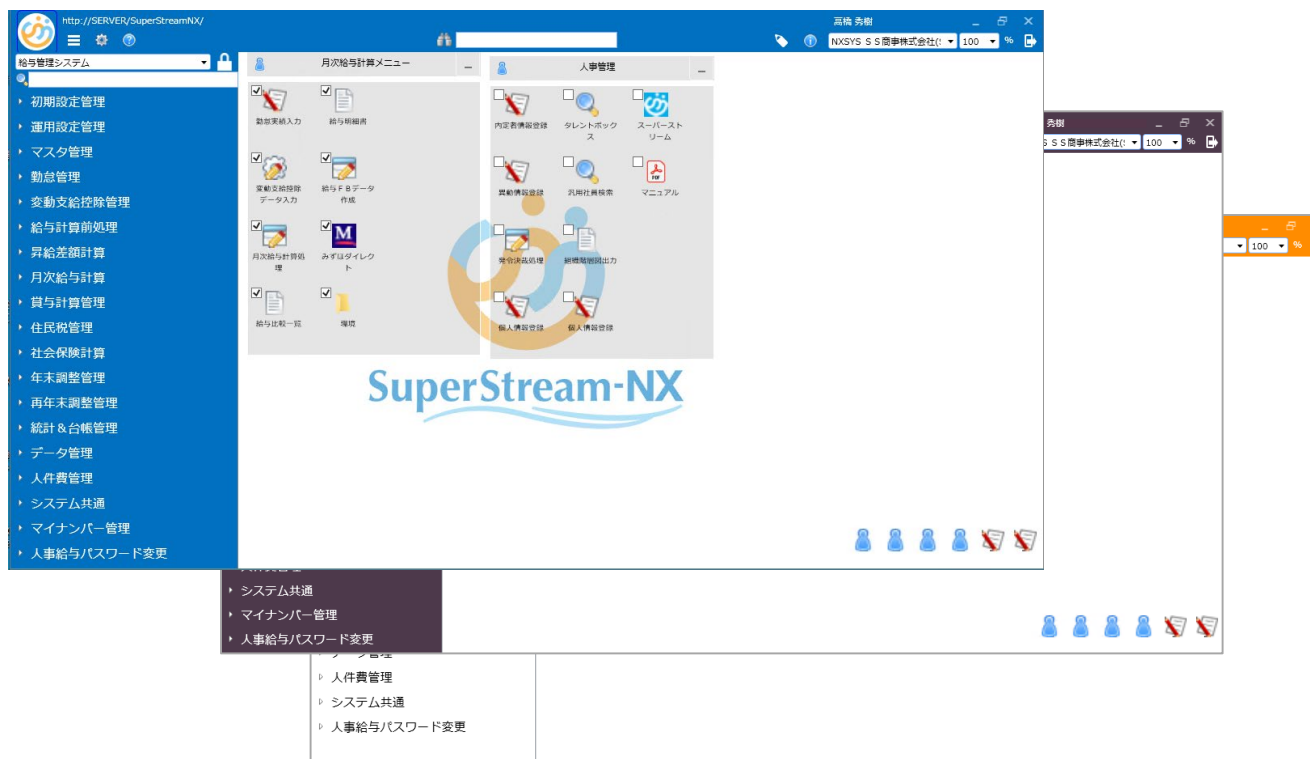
http://SERVER/SuperStreamNX/
高橋 秀樹
NXSYS ＳＳ商事株式会社(
100
%
給与管理システム
初期設定管理
運用設定管理
マスタ管理
勤怠管理
変動支給控除管理
給与計算前処理
昇給差額計算
月次給与計算
賞与計算管理
住民税管理
社会保険計算
年末調整管理
再年末調整管理
統計＆台帳管理
データ管理
人件費管理
システム共通
マイナンバー管理
人事給与パスワード変更
月次給与計算メニュー
勤怠実績入力
給与明細書
変動支給控除データ入力
給与ＦＢデータ作成
月次給与計算処理
みずほダイレクト
給与比較一覧
権限
人事管理
内定者情報登録
タレントボックス
スーパーストリーム
異動情報登録
汎用社員検索
マニュアル
発令決裁処理
組織階層図出力
個人情報登録
個人情報登録
SuperStream-NX
秀樹
ＳＳＳ商事株式会社(
100
%
100
%
システム共通
マイナンバー管理
人事給与パスワード変更
人件費管理
システム共通
人事給与パスワード変更